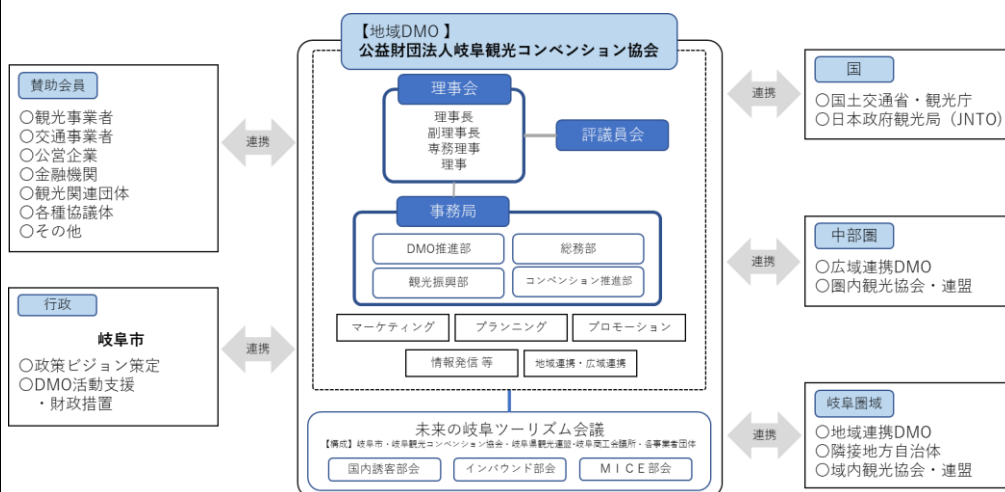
【地域DMO 】
公益財団法人岐阜観光コンベンション協会

賛助会員
○観光事業者
○交通事業者
○公営企業
○金融機関
○観光関連団体
○各種協議体
○その他

連携

行政
岐阜市
○政策ビジョン策定
○DMO活動支援
・財政措置

連携

理事会
理事長
副理事長
専務理事
理事

評議員会

事務局
DMO推進部
総務部
観光振興部
コンベンション推進部

マーケティング
プランニング
プロモーション
情報発信 等
地域連携・広域連携

未来の岐阜ツーリズム会議
【構成】岐阜市・岐阜観光コンベンション協会・岐阜県観光連盟・岐阜商工会議所・各事業者団体
国内誘客部会
インバウンド部会
MICE部会

連携
国
○国土交通省・観光庁
○日本政府観光局（JNTO）

連携
中部圏
○広域連携DMO
○圏内観光協会・連盟

連携
岐阜圏域
○地域連携DMO
○隣接地方自治体
○域内観光協会・連盟